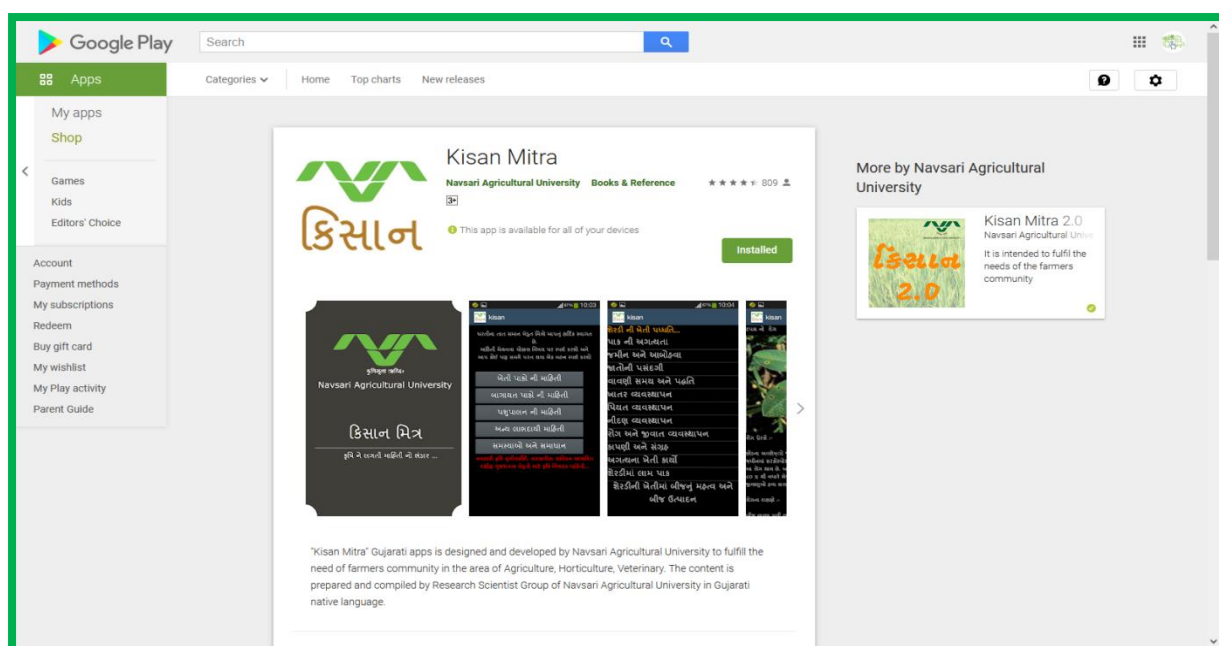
Google Play

Search

Apps

Categories

Home

Top charts

New releases

My apps

Shop

Games

Kids

Editors' Choice

Account

Payment methods

My subscriptions

Redeem

Buy gift card

My wishlist

My Play activity

Parent Guide

કિસાન

Kisan Mitra

Navsari Agricultural University Books & Reference

809

3+

This app is available for all of your devices

Installed

Navsari Agricultural University

કિસાન મિત્ર

કૃષિ ને લગતી માહિતી નો ભંડાર ...

ખેતી પાકો ની માહિતી

બાગાયત પાકો ની માહિતી

પશુપાલન ની માહિતી

અન્ય લાભદાયી માહિતી

સમસ્યાઓ અને સમાધાન

kisan

શેરડી ની ખેતી પધ્ધતિ...

પાક ની અગત્યતા

જમીન અને આબોહવા

જાતોની પસંદગી

વાવણી સમય અને પદ્ધતિ

ખાતર વ્યવસ્થાપન

પિયત વ્યવસ્થાપન

નીંદણ વ્યવસ્થાપન

રોગ અને જીવાત વ્યવસ્થાપન

કાપણી અને સંગ્રહ

અગત્યના ખેતી કાર્યો

શેરડીમાં લામ પાક

શેરડીની ખેતીમાં બીજનું મહત્વ અને બીજ ઉત્પાદન

"Kisan Mitra" Gujarati apps is designed and developed by Navsari Agricultural University to fulfill the need of farmers community in the area of Agriculture, Horticulture, Veterinary. The content is prepared and compiled by Research Scientist Group of Navsari Agricultural University in Gujarati native language.

More by Navsari Agricultural University

કિસાન 2.0

Kisan Mitra 2.0

Navsari Agricultural Unive

It is intended to fulfil the needs of the farmers community